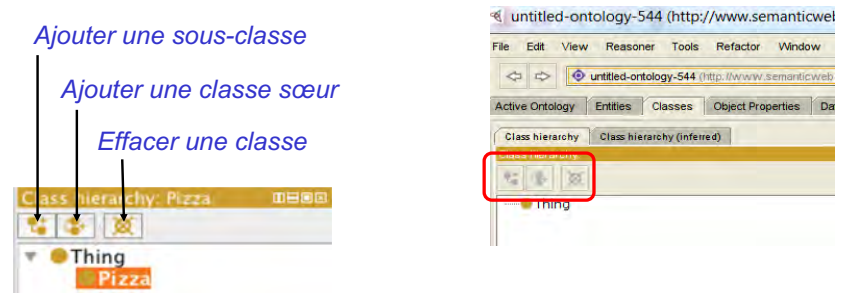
Ajouter une sous-classe

Ajouter une classe sœur

Effacer une classe

Class hierarchy: Pizza

Thing

Pizza

untitled-ontology-544 (http://www.semanticweb

File Edit View Reasoner Tools Refactor Window

untitled-ontology-544 (http://www.semanticweb

Active Ontology | Entities | Classes | Object Properties | Da

Class hierarchy | Class hierarchy (inferred)

Class hierarchy

Thing